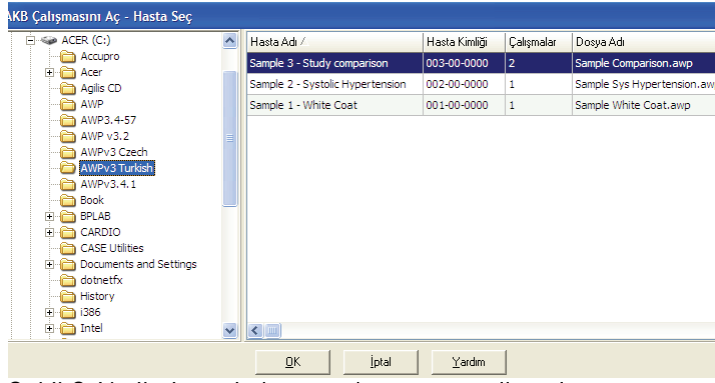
AKB Çalışmasını Aç - Hasta Seç

ACER (C:)
Accupro
Acer
Agilis CD
AWP
AWP3.4-57
AWP v3.2
AWPv3 Czech
AWPv3 Turkish
AWPv3.4.1
Book
BPLAB
CARDIO
CASE Utilities
Documents and Settings
dotnetfx
History
i386
Intel

| Hasta Adı / | Hasta Kimliği | Çalışmalar | Dosya Adı |
|---|---|---|---|
| Sample 3 - Study comparison | 003-00-0000 | 2 | Sample Comparison.awp |
| Sample 2 - Systolic Hypertension | 002-00-0000 | 1 | Sample Sys Hypertension.aw |
| Sample 1 - White Coat | 001-00-0000 | 1 | Sample White Coat.awp |

OK İptal Yardım